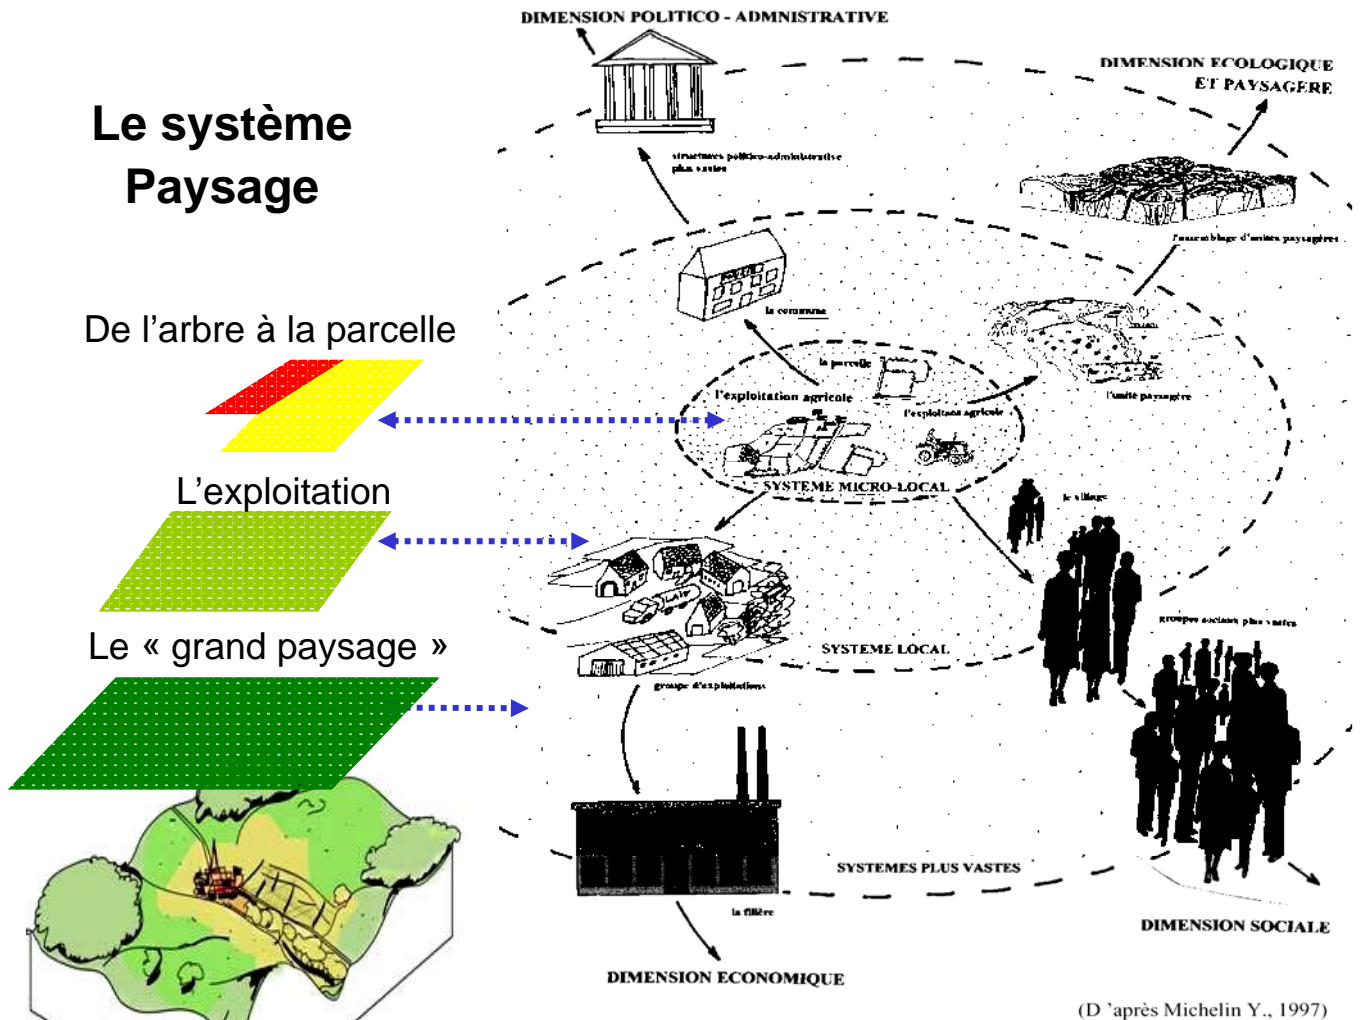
Le système Paysage

De l'arbre à la parcelle

L'exploitation

Le « grand paysage »

DIMENSION POLITICO - ADMNISTRATIVE

structures politico-administrative plus vastes

DIMENSION ECOLOGIQUE ET PAYSAGERE

l'assemblage d'unités paysagères

la commune

la parcelle

l'exploitation agricole

l'exploitant agricole

l'unité paysagère

SYSTEME MICRO-LOCAL

le village

groupe d'exploitations

SYSTEME LOCAL

groupes sociaux plus vastes

SYSTEMES PLUS VASTES

la filière

DIMENSION SOCIALE

DIMENSION ECONOMIQUE

(D 'après Michelin Y., 1997)